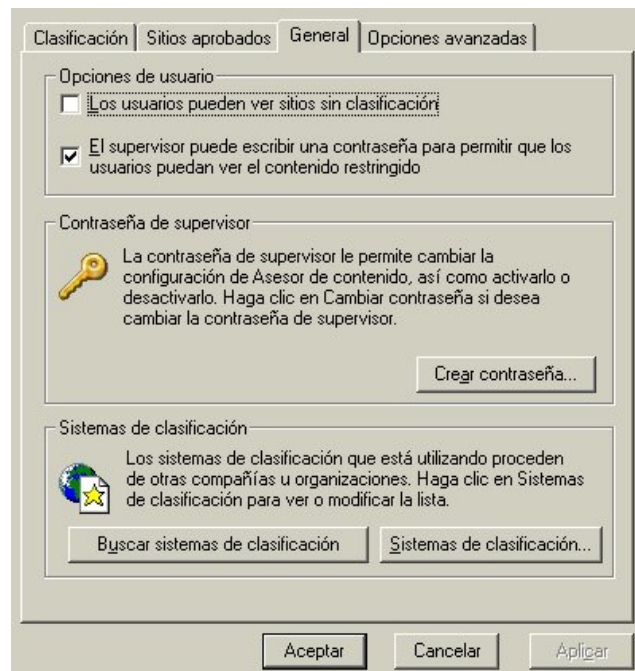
Clasificación | Sitios aprobados | General | Opciones avanzadas

Opciones de usuario

Los usuarios pueden ver sitios sin clasificación

El supervisor puede escribir una contraseña para permitir que los usuarios puedan ver el contenido restringido

Contraseña de supervisor

La contraseña de supervisor le permite cambiar la configuración de Asesor de contenido, así como activarlo o desactivarlo. Haga clic en Cambiar contraseña si desea cambiar la contraseña de supervisor.

Crear contraseña...

Sistemas de clasificación

Los sistemas de clasificación que está utilizando proceden de otras compañías u organizaciones. Haga clic en Sistemas de clasificación para ver o modificar la lista.

Buscar sistemas de clasificación

Sistemas de clasificación...

Aceptar

Cancelar

Aplicar